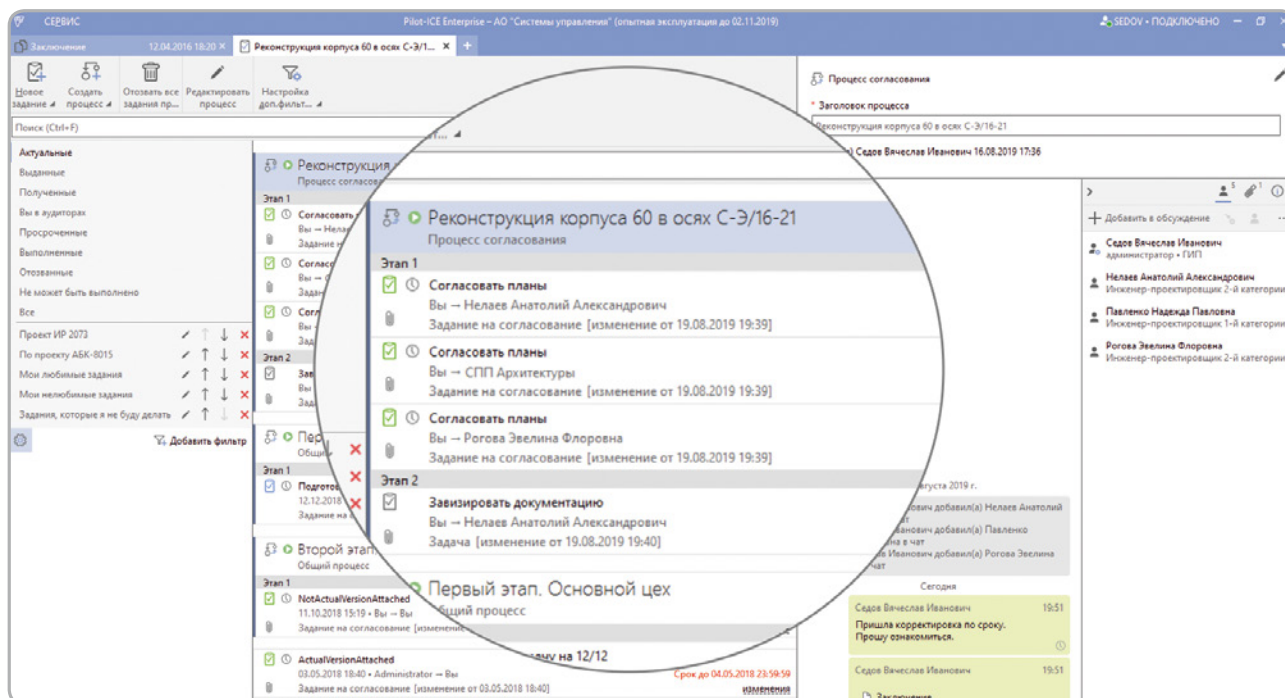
СЕРВИС Pilot-ICE Enterprise – АО "Системы управления" (опытная эксплуатация до 02.11.2019) SEDOV • ПОДКЛЮЧЕНО

Заключение 12.04.2016 18:20 Реконструкция корпуса 60 в осях С-Э/1...

Новое задание Создать процесс Отозвать все задания пр... Редактировать процесс Настройка доп.фильт...

Поиск (Ctrl+F)

Актуальные
Выданные
Полученные
Вы в аудиторах
Просроченные
Выполненные
Отозванные
Не может быть выполнено
Все
Проект ИР 2073
По проекту АБК-8015
Мои любимые задания
Мои нелюбимые задания
Задания, которые я не буду делать

Добавить фильтр

Реконструкция корпуса 60 в осях С-Э/16-21
Процесс согласования
Этап 1
Согласовать планы
Вы → Нелаев Анатолий Александрович
Задание на согласование [изменение от 19.08.2019 19:39]
Согласовать планы
Вы → СПП Архитектуры
Задание на согласование [изменение от 19.08.2019 19:39]
Согласовать планы
Вы → Рогова Эвелина Флоровна
Задание на согласование [изменение от 19.08.2019 19:39]
Этап 2
Завизировать документацию
Вы → Нелаев Анатолий Александрович
Задача [изменение от 19.08.2019 19:40]

Первый этап. Основной цех
Общий процесс
Этап 1
Подгото...
12.12.2018
Задание на
...ну на 12/12

Второй этап
Общий процесс
Этап 1
NotActualVersionAttached
11.10.2018 15:19 • Вы → Вы
Задание на согласование [изменение
ActualVersionAttached
03.05.2018 18:40 • Administrator → Вы
Задание на согласование [изменение от 03.05.2018 18:40]
Срок до 04.05.2018 23:59:59
изменения

Процесс согласования
* Заголовок процесса
Реконструкция корпуса 60 в осях С-Э/16-21
...) Седов Вячеслав Иванович 16.08.2019 17:36

Добавить в обсуждение
Седов Вячеслав Иванович
администратор • ГИП
Нелаев Анатолий Александрович
Инженер-проектировщик 2-й категории
Павленко Надежда Павловна
Инженер-проектировщик 1-й категории
Рогова Эвелина Флоровна
Инженер-проектировщик 2-й категории

...густа 2019 г.
...Иванович добавил(а) Нелаев Анатолий
...вич добавил(а) Павленко
...в чат
...Иванович добавил(а) Рогова Эвелина
...чат
Сегодня
Седов Вячеслав Иванович 19:51
Пришла корректировка по сроку. Прошу ознакомиться.
Седов Вячеслав Иванович 19:51
Заключение